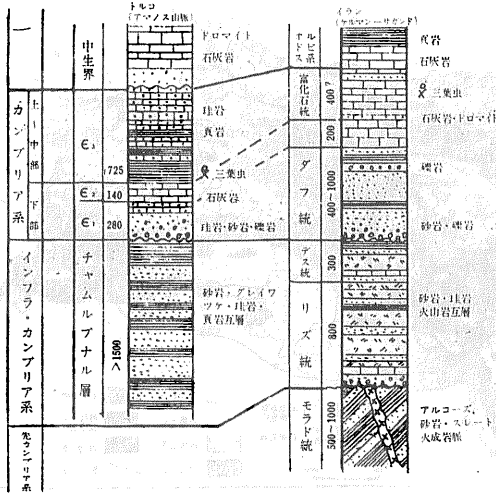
一

カンブリア系

上・中部

下部

中生界

$\in_3$

$\in_2$

$\in_1$

725

140

280

トルコ（アマノス山脈）

ドロマイト

石灰岩

珪岩

頁岩

三葉虫

石灰岩

珪岩・砂岩・礫岩

インフラ・カンブリア系

チャムルブナル層

1500へ

砂岩・グレイワッケ・珪岩・頁岩互層

先カンブリア系

イラン（ケルマン－ザゲンド）

ルビド系

富化石統

400?

200

ダフ統

400〜1000

デス統

300

リズ統

800

モラド統

500〜1000

頁岩

石灰岩

三葉虫

石灰岩・ドロマイト

礫岩

砂岩・礫岩

砂岩・珪岩

火山岩互層

アルコーズ、砂岩・スレート

火成岩脈